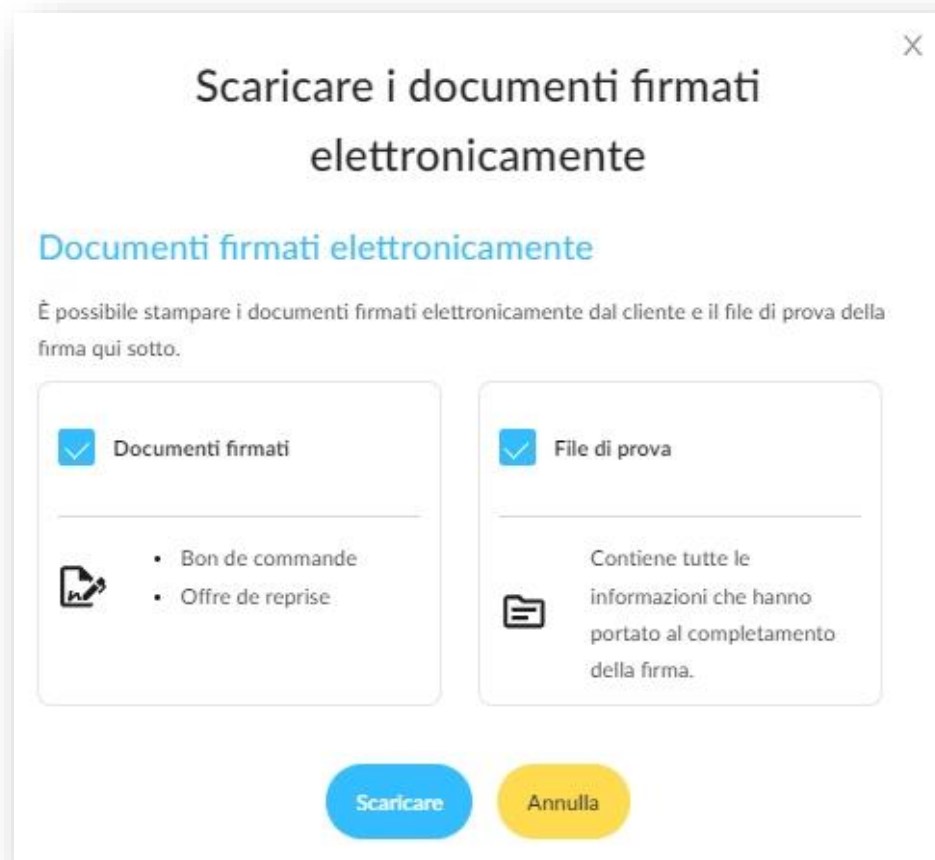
×

Scaricare i documenti firmati elettronicamente

Documenti firmati elettronicamente

È possibile stampare i documenti firmati elettronicamente dal cliente e il file di prova della firma qui sotto.

Documenti firmati

- Bon de commande
- Offre de reprise

File di prova

Contiene tutte le informazioni che hanno portato al completamento della firma.

Scaricare

Annulla